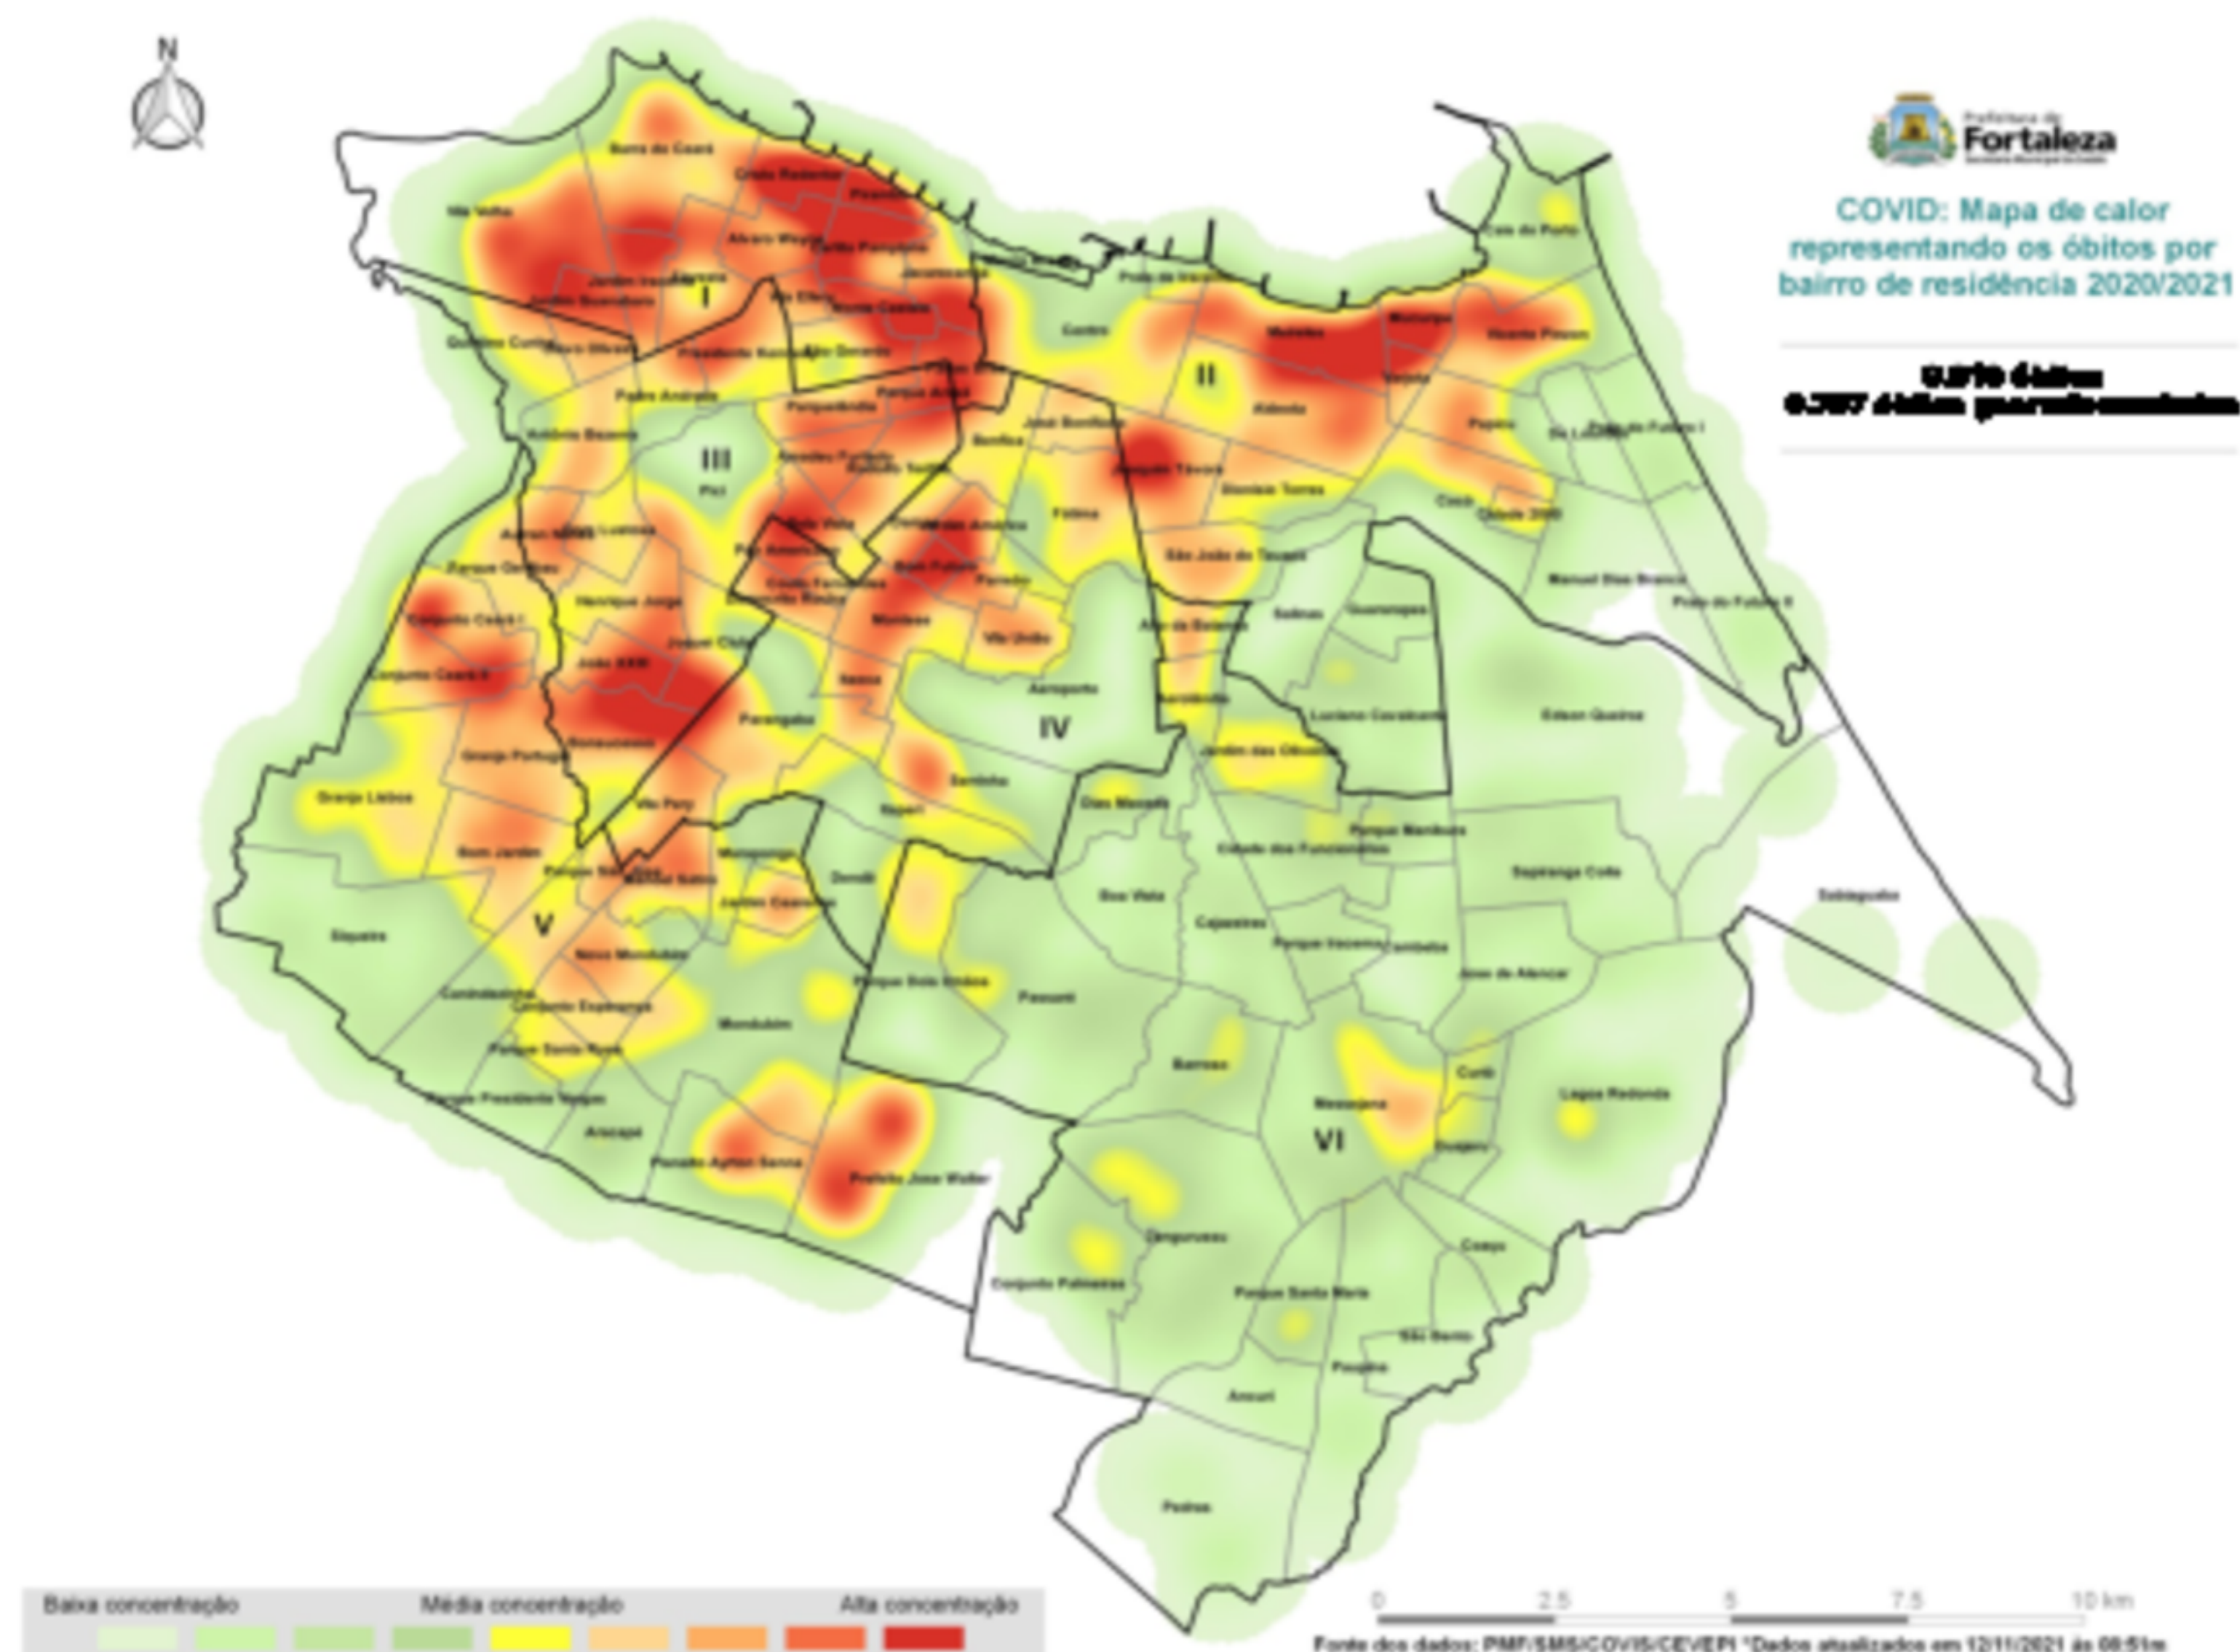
N

Prefeitura de Fortaleza

COVID: Mapa de calor representando os óbitos por bairro de residência 2020/2021

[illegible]
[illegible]

Barra do Ceará
Vila Velha
Cristo Redentor
Pirambu
Alvaro Weyne
Carlito Pamplona
Jacarecanga
Jardim Iracema
Floresta
Jardim Guanabara
Vila Ellery
Monte Castelo
Quintino Cunha
Olavo Oliveira
Presidente Kennedy
São Gerardo
Padre Andrade
Parquelândia
Parque Araxá
Antônio Bezerra
Pici
Demócrito Rocha
Farias Brito
Centro
Praia de Iracema
Meireles
Mucuripe
Vicente Pinzon
Aldeota
Varjota
Papicu
Joaquim Távora
José Bonifácio
Benfica
Dionísio Torres
Fátima
Cocó
Cidade 2000
Praia do Futuro I
De Lourdes
Cais do Porto
Manuel Dias Branco
Praia do Futuro II
São João do Tauape
Salinas
Guararapes
Alto da Balança
Aeroporto
Luciano Cavalcante
Edson Queiroz
Jardim das Oliveiras
Vila União
Montese
Bom Futuro
Parreão
Itaoca
Damas
Jardim América
Vila Peri
Parangaba
Serrinha
Itaperi
Dias Macedo
Cidade dos Funcionários
Parque Manibura
Sapiranga Coité
Sabiaguaba
Autran Nunes
Dom Lustosa
Parque Genibaú
Conjunto Ceará I
Conjunto Ceará II
Henrique Jorge
João XXIII
Jóquei Clube
Bonsucesso
Granja Portugal
Granja Lisboa
Bom Jardim
Siqueira
Parque São José
Canindezinho
Conjunto Esperança
Nova Mondubim
Mondubim
Maraponga
Jardim Cearense
Dendê
Parque Dois Irmãos
Passaré
Boa Vista
Cajazeiras
Parque Iracema
Cambeba
José de Alencar
Barroso
Messejana
Curió
Guajeru
Lagoa Redonda
Parque Presidente Vargas
Aracapé
Planalto Ayrton Senna
Prefeito José Walter
Jangurussu
Conjunto Palmeiras
Parque Santa Maria
Coaçu
São Bento
Paupina
Ancuri
Pedras

I
II
III
IV
V
VI

Baixa concentração
Média concentração
Alta concentração

0 2.5 5 7.5 10 km

Fonte dos dados: PMF/SMS/COVIS/CEVEPI *Dados atualizados em 12/11/2021 às 08:51m